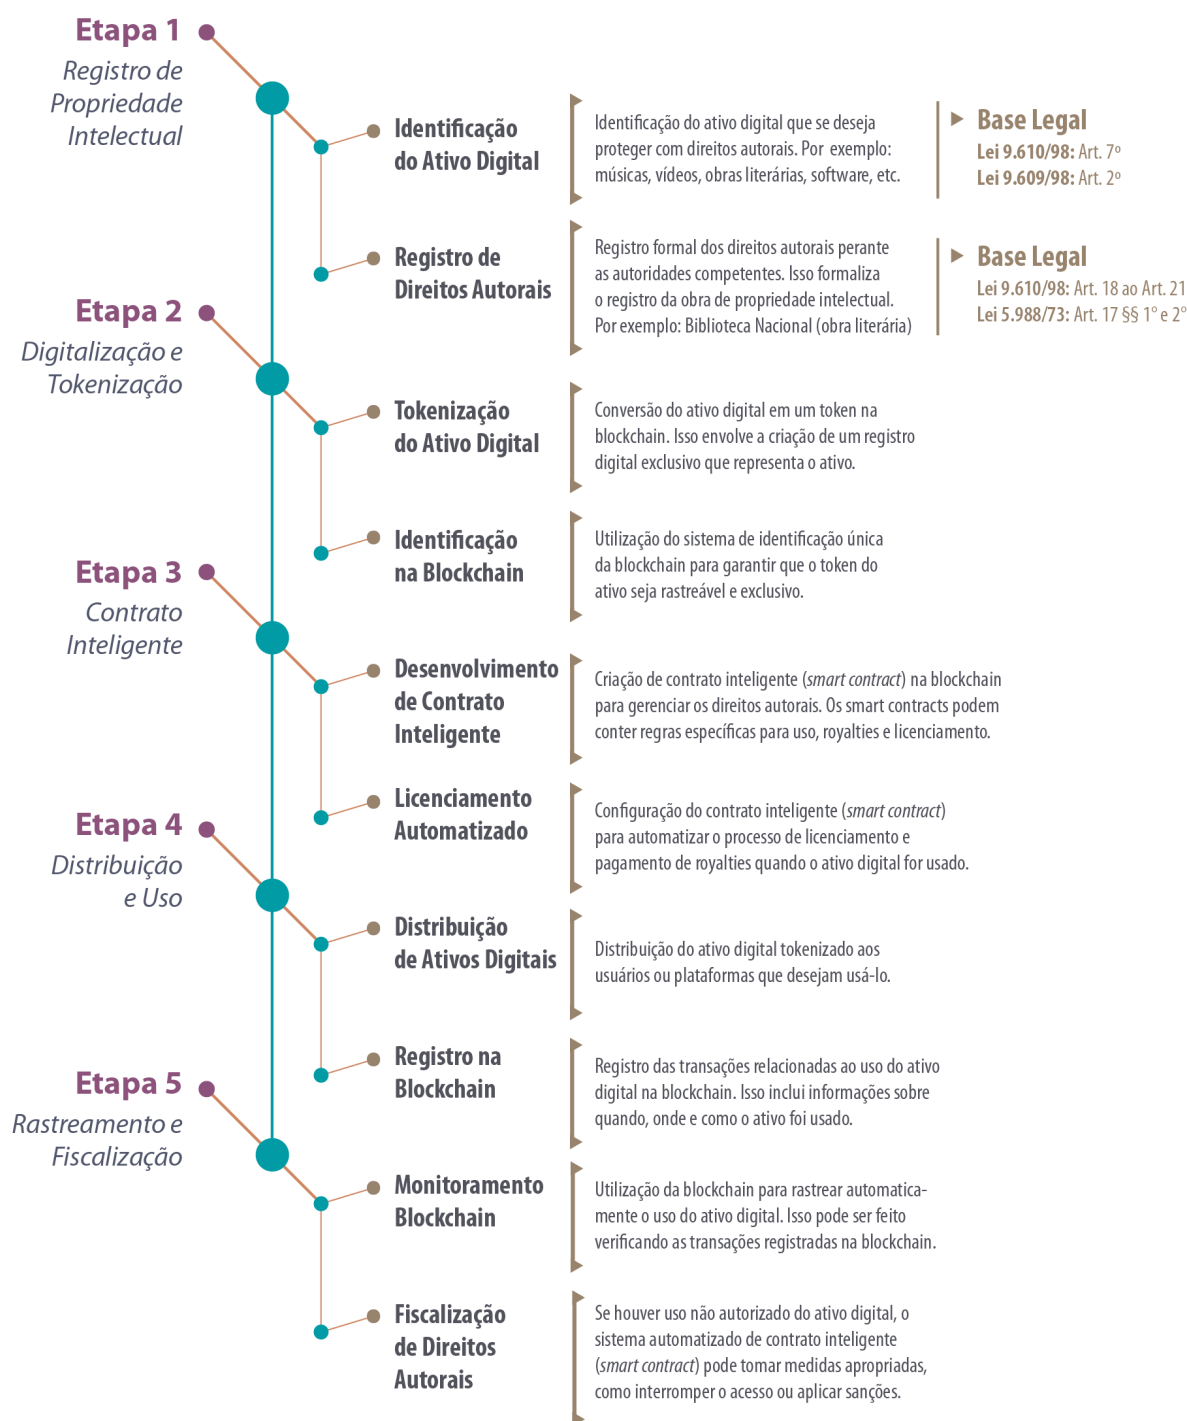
Etapa 1
Registro de Propriedade Intelectual

Identificação do Ativo Digital

Identificação do ativo digital que se deseja proteger com direitos autorais. Por exemplo: músicas, vídeos, obras literárias, software, etc.

Base Legal
Lei 9.610/98: Art. 7º
Lei 9.609/98: Art. 2º

Registro de Direitos Autorais

Registro formal dos direitos autorais perante as autoridades competentes. Isso formaliza o registro da obra de propriedade intelectual. Por exemplo: Biblioteca Nacional (obra literária)

Base Legal
Lei 9.610/98: Art. 18 ao Art. 21
Lei 5.988/73: Art. 17 §§ 1º e 2º

Etapa 2
Digitalização e Tokenização

Tokenização do Ativo Digital

Conversão do ativo digital em um token na blockchain. Isso envolve a criação de um registro digital exclusivo que representa o ativo.

Identificação na Blockchain

Utilização do sistema de identificação única da blockchain para garantir que o token do ativo seja rastreável e exclusivo.

Etapa 3
Contrato Inteligente

Desenvolvimento de Contrato Inteligente

Criação de contrato inteligente (*smart contract*) na blockchain para gerenciar os direitos autorais. Os smart contracts podem conter regras específicas para uso, royalties e licenciamento.

Licenciamento Automatizado

Configuração do contrato inteligente (*smart contract*) para automatizar o processo de licenciamento e pagamento de royalties quando o ativo digital for usado.

Etapa 4
Distribuição e Uso

Distribuição de Ativos Digitais

Distribuição do ativo digital tokenizado aos usuários ou plataformas que desejam usá-lo.

Registro na Blockchain

Registro das transações relacionadas ao uso do ativo digital na blockchain. Isso inclui informações sobre quando, onde e como o ativo foi usado.

Etapa 5
Rastreamento e Fiscalização

Monitoramento Blockchain

Utilização da blockchain para rastrear automaticamente o uso do ativo digital. Isso pode ser feito verificando as transações registradas na blockchain.

Fiscalização de Direitos Autorais

Se houver uso não autorizado do ativo digital, o sistema automatizado de contrato inteligente (*smart contract*) pode tomar medidas apropriadas, como interromper o acesso ou aplicar sanções.